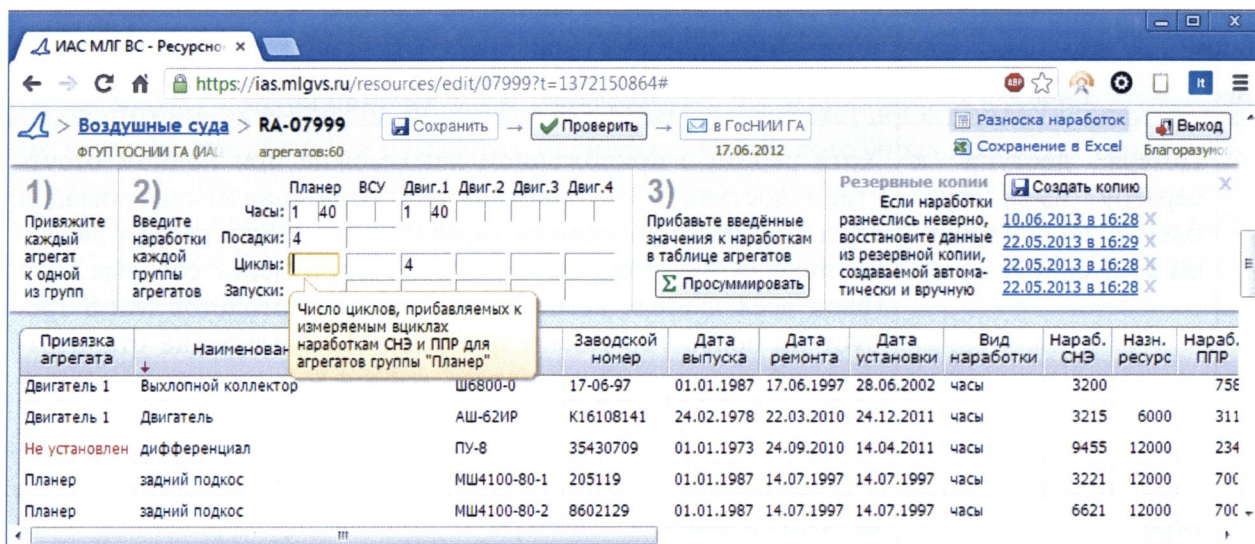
ИАС МЛГ ВС - Ресурсно ×

https://ias.mlgvs.ru/resources/edit/07999?t=1372150864#

> Воздушные суда > RA-07999 Сохранить → Проверить → в ГосНИИ ГА Разноска наработок Выход
ФГУП ГОСНИИ ГА (ИАС агрегатов:60 17.06.2012 Сохранение в Excel Благоразумо

1) Привяжите каждый агрегат к одной из групп

2) Введите наработки каждой группы агрегатов

| | Планер | ВСУ | Двиг.1 | Двиг.2 | Двиг.3 | Двиг.4 |
|---|---|---|---|---|---|---|
| Часы: | 1 40 | | 1 40 | | | |
| Посадки: | 4 | | | | | |
| Циклы: | | | 4 | | | |
| Запуски: | | | | | | |

Число циклов, прибавляемых к измеряемым вциклах наработкам СНЭ и ППР для агрегатов группы "Планер"

3) Прибавьте введённые значения к наработкам в таблице агрегатов

Просуммировать

Резервные копии Создать копию
Если наработки разнеслись неверно, восстановите данные из резервной копии, создаваемой автоматически и вручную

10.06.2013 в 16:28 ×
22.05.2013 в 16:29 ×
22.05.2013 в 16:28 ×
22.05.2013 в 16:28 ×

| Привязка агрегата | Наименован | | Заводской номер | Дата выпуска | Дата ремонта | Дата установки | Вид наработки | Нараб. СНЭ | Назн. ресурс | Нараб. ППР |
|---|---|---|---|---|---|---|---|---|---|---|
| Двигатель 1 | Выхлопной коллектор | Ш6800-0 | 17-06-97 | 01.01.1987 | 17.06.1997 | 28.06.2002 | часы | 3200 | | 758 |
| Двигатель 1 | Двигатель | АШ-62ИР | К16108141 | 24.02.1978 | 22.03.2010 | 24.12.2011 | часы | 3215 | 6000 | 311 |
| Не установлен | дифференциал | ПУ-8 | 35430709 | 01.01.1973 | 24.09.2010 | 14.04.2011 | часы | 9455 | 12000 | 234 |
| Планер | задний подкос | МШ4100-80-1 | 205119 | 01.01.1987 | 14.07.1997 | 14.07.1997 | часы | 3221 | 12000 | 700 |
| Планер | задний подкос | МШ4100-80-2 | 8602129 | 01.01.1987 | 14.07.1997 | 14.07.1997 | часы | 6621 | 12000 | 700 |